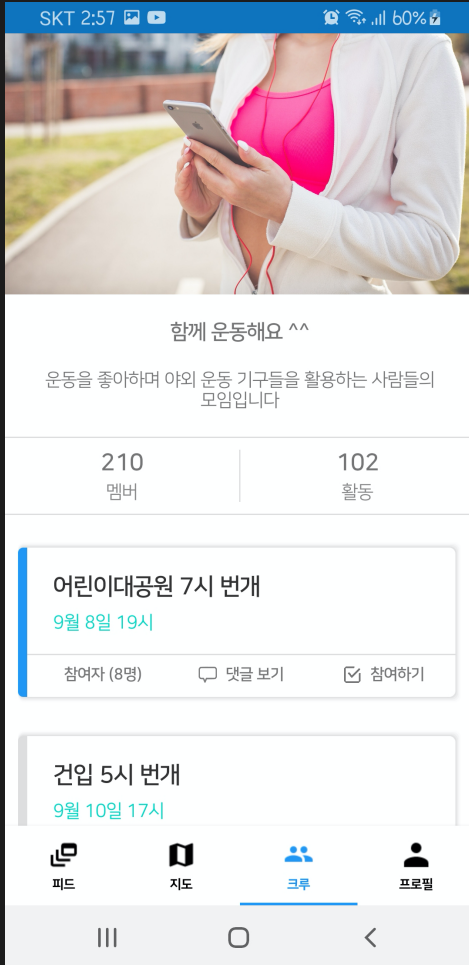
SKT 2:57 60%

함께 운동해요 ^^

운동을 좋아하며 야외 운동 기구들을 활용하는 사람들의 모임입니다

| 210 | 102 |
|---|---|
| 멤버 | 활동 |

어린이대공원 7시 번개
9월 8일 19시
참여자 (8명) 댓글 보기 참여하기

건입 5시 번개
9월 10일 17시

피드 지도 크루 프로필